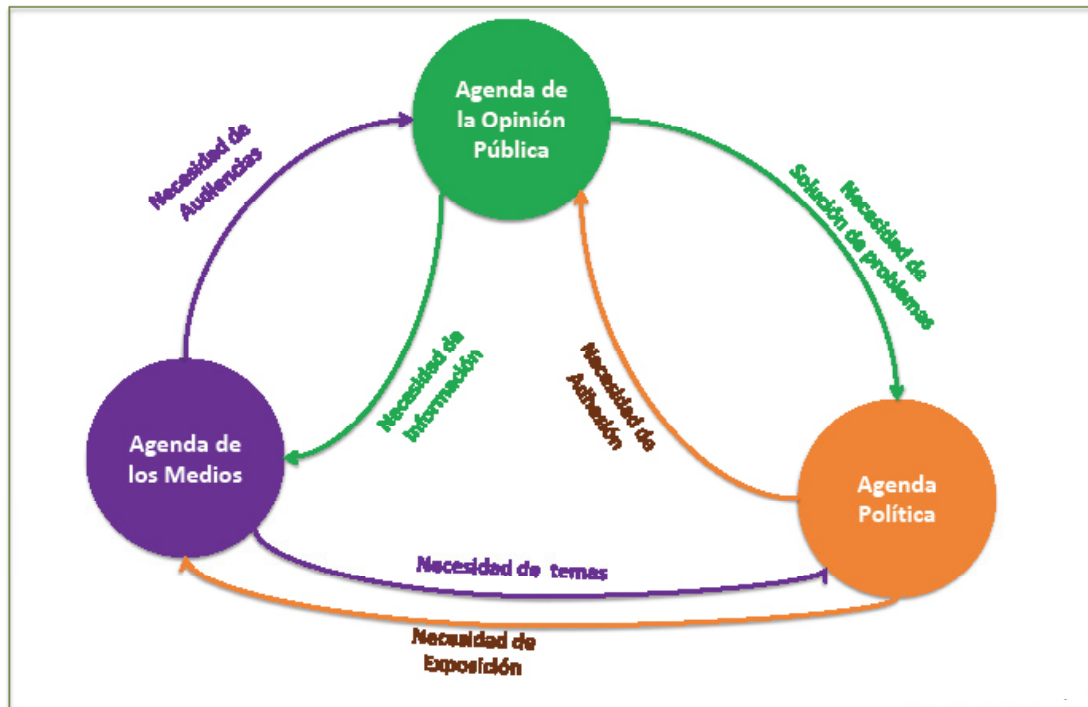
Agenda de la Opinión Pública

Necesidad de Audiencias

Necesidad de Solución de problemas

Necesidad de Información

Necesidad de Activación

Agenda de los Medios

Agenda Política

Necesidad de temas

Necesidad de Exposición